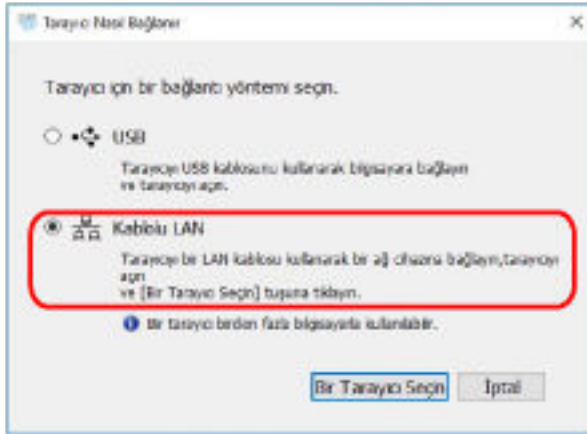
Tarayıcı Nasıl Bağlanır

Tarayıcı için bir bağlantı yöntemi seçin.

USB

Tarayıcıyı USB kablosunu kullanarak bilgisayara bağlayın ve tarayıcıyı açın.

Kablolu LAN

Tarayıcıyı bir LAN kablosu kullanarak bir ağ cihazına bağlayın,tarayıcıyı açın
ve [Bir Tarayıcı Seçin] tuşuna tıklayın.

Bir tarayıcı birden fazla bilgisayarda kullanılabilir.

Bir Tarayıcı Seçin

İptal